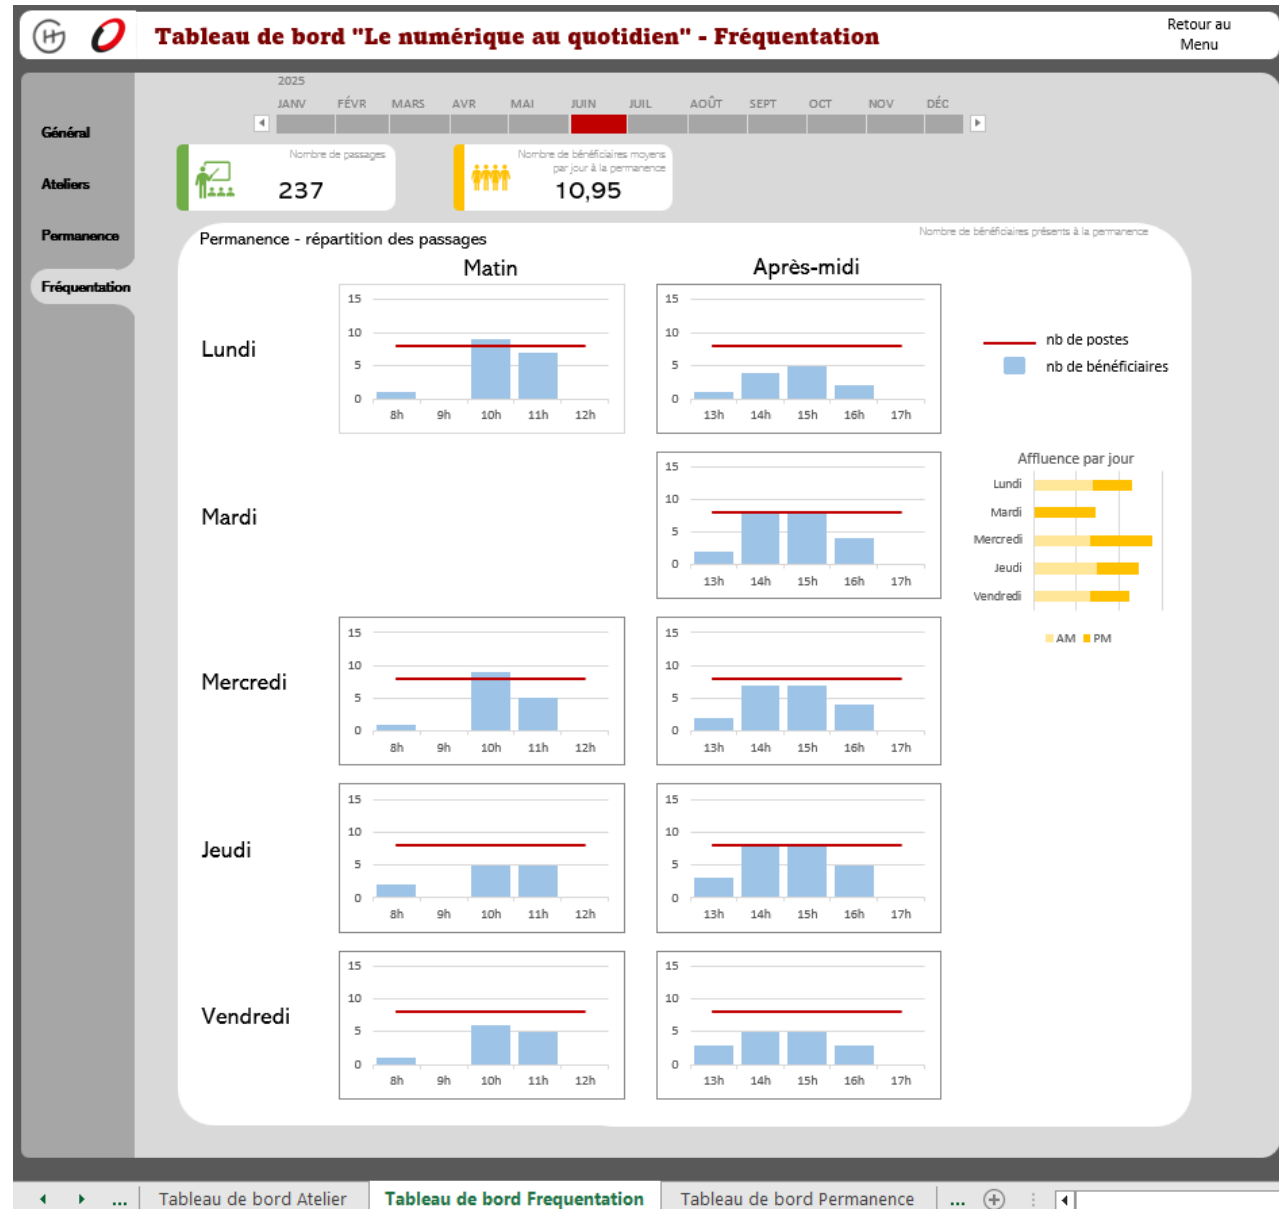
Tableau de bord "Le numérique au quotidien" - Fréquentation

Retour au Menu

Général
Ateliers
Permanence
Fréquentation

2025
JANV FÉVR MARS AVR MAI JUIN JUIL AOÛT SEPT OCT NOV DÉC

Nombre de passages
237

Nombre de bénéficiaires moyens par jour à la permanence
10,95

Permanence - répartition des passages

Nombre de bénéficiaires présents à la permanence

Matin

Après-midi

Lundi

15
10
5
0
8h 9h 10h 11h 12h

15
10
5
0
13h 14h 15h 16h 17h

nb de postes
nb de bénéficiaires

Mardi

15
10
5
0
13h 14h 15h 16h 17h

Affluence par jour
Lundi
Mardi
Mercredi
Jeudi
Vendredi
AM PM

Mercredi

15
10
5
0
8h 9h 10h 11h 12h

15
10
5
0
13h 14h 15h 16h 17h

Jeudi

15
10
5
0
8h 9h 10h 11h 12h

15
10
5
0
13h 14h 15h 16h 17h

Vendredi

15
10
5
0
8h 9h 10h 11h 12h

15
10
5
0
13h 14h 15h 16h 17h

... Tableau de bord Atelier | Tableau de bord Frequentation | Tableau de bord Permanence | ...